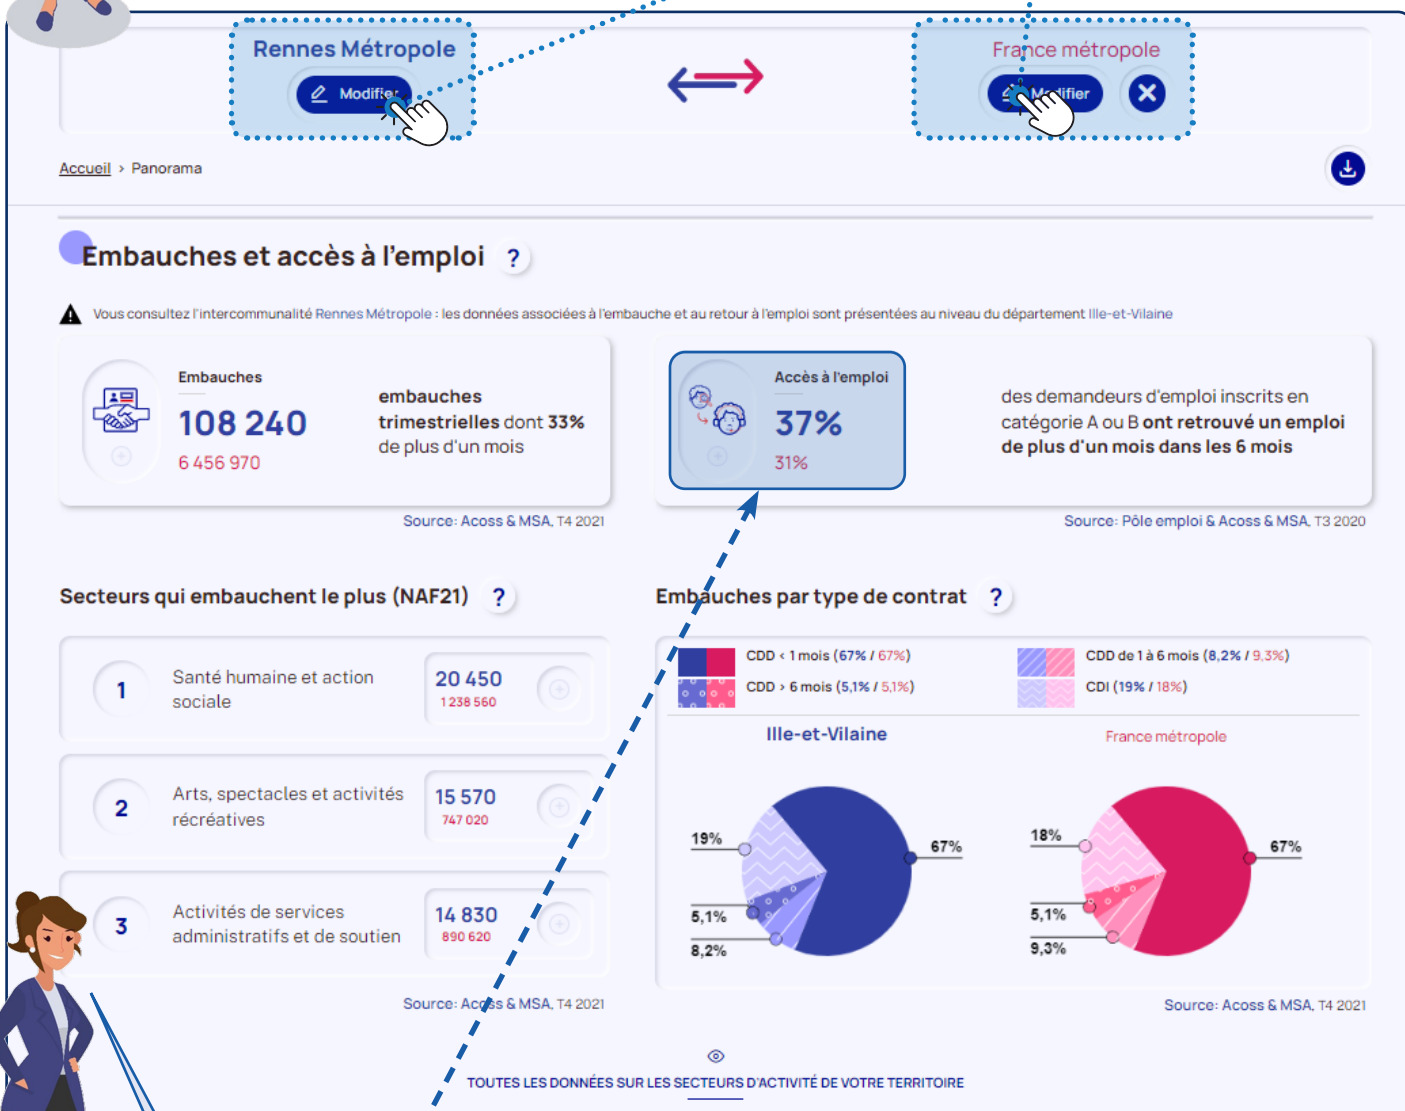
Rennes Métropole
Modifier

France métropole
Modifier

Accueil › Panorama

Embauches et accès à l'emploi ?

Vous consultez l'intercommunalité Rennes Métropole : les données associées à l'embauche et au retour à l'emploi sont présentées au niveau du département Ille-et-Vilaine

Embauches
108 240
6 456 970

embauches trimestrielles dont 33% de plus d'un mois

Source: Acoss & MSA, T4 2021

Accès à l'emploi
37%
31%

des demandeurs d'emploi inscrits en catégorie A ou B ont retrouvé un emploi de plus d'un mois dans les 6 mois

Source: Pôle emploi & Acoss & MSA, T3 2020

Secteurs qui embauchent le plus (NAF21) ?

| | | |
|---|---|---|
| 1 | Santé humaine et action sociale | 20 450 1 238 560 |
| 2 | Arts, spectacles et activités récréatives | 15 570 747 020 |
| 3 | Activités de services administratifs et de soutien | 14 830 890 620 |

Source: Acoss & MSA, T4 2021

Embauches par type de contrat ?

CDD < 1 mois (67% / 67%)
CDD > 6 mois (5,1% / 5,1%)
CDD de 1 à 6 mois (8,2% / 9,3%)
CDI (19% / 18%)

Ille-et-Vilaine
19%
67%
5,1%
8,2%

France métropole
18%
67%
5,1%
9,3%

Source: Acoss & MSA, T4 2021

TOUTES LES DONNÉES SUR LES SECTEURS D'ACTIVITÉ DE VOTRE TERRITOIRE